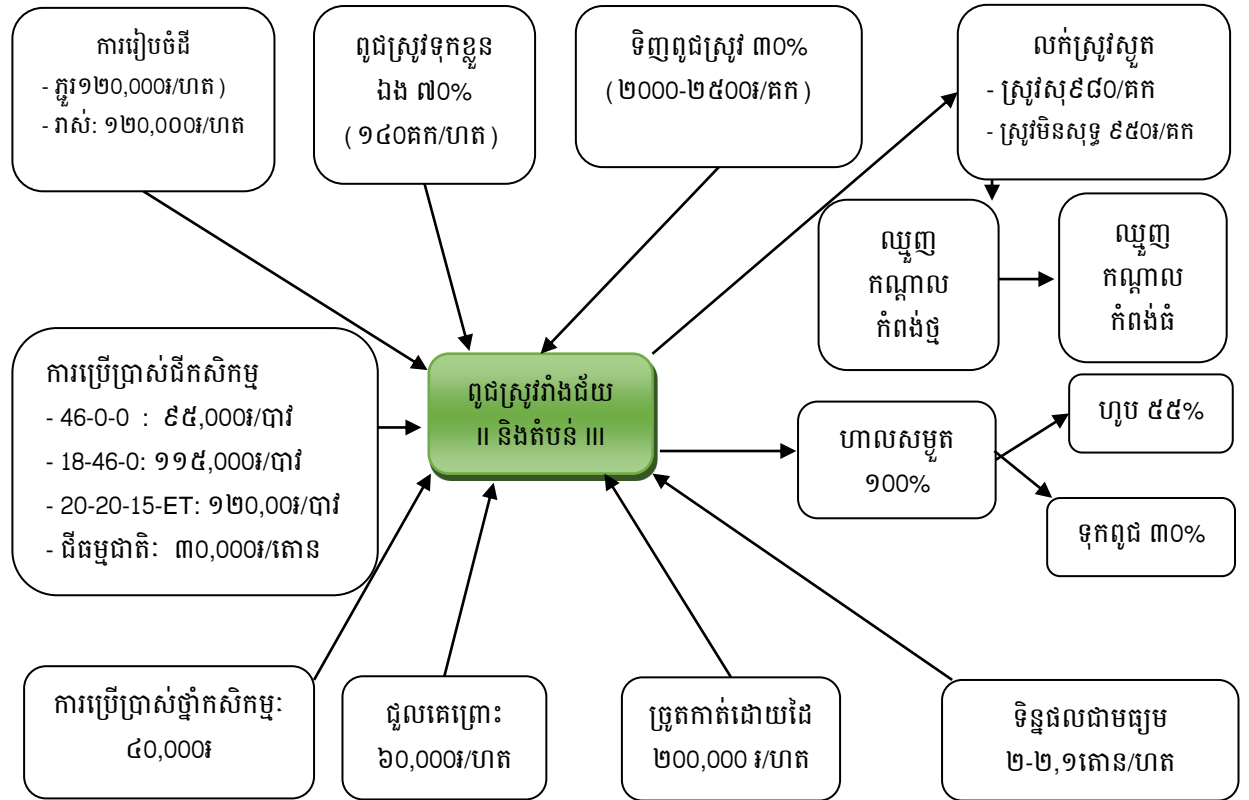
ការរៀបចំដី
- ភ្ជួរ១២០,០០០៛/ហត)
- រាស់: ១២០,០០០៛/ហត

ពូជស្រូវទុកខ្លួនឯង ៧០%
(១៤០គក/ហត)

ទិញពូជស្រូវ ៣០%
(២០០០-២៥០០៛/គក)

លក់ស្រូវស្ងួត
- ស្រូវសុ៩៨០/គក
- ស្រូវមិនសុទ្ធ ៩៥០៛/គក

ឈ្មួញ កណ្តាល កំពង់ថ្ម

ឈ្មួញ កណ្តាល កំពង់ធំ

ការប្រើប្រាស់ជីកសិកម្ម
- 46-0-0 : ៩៥,០០០៛/បាវ
- 18-46-0: ១១៥,០០០៛/បាវ
- 20-20-15-ET: ១២០,០០៛/បាវ
- ជីធម្មជាតិ: ៣០,០០០៛/តោន

ពូជស្រូវរាំងជ័យ II និងតំបន់ III

ហាលសម្ងួត ១០០%

ហូប ៥៥%

ទុកពូជ ៣០%

ការប្រើប្រាស់ថ្នាំកសិកម្មៈ ៤០,០០០៛

ជួលគេព្រោះ ៦០,០០០៛/ហត

ច្រូតកាត់ដោយដៃ ២០០,០០០ ៛/ហត

ទិន្នផលជាមធ្យម ២-២,១តោន/ហត